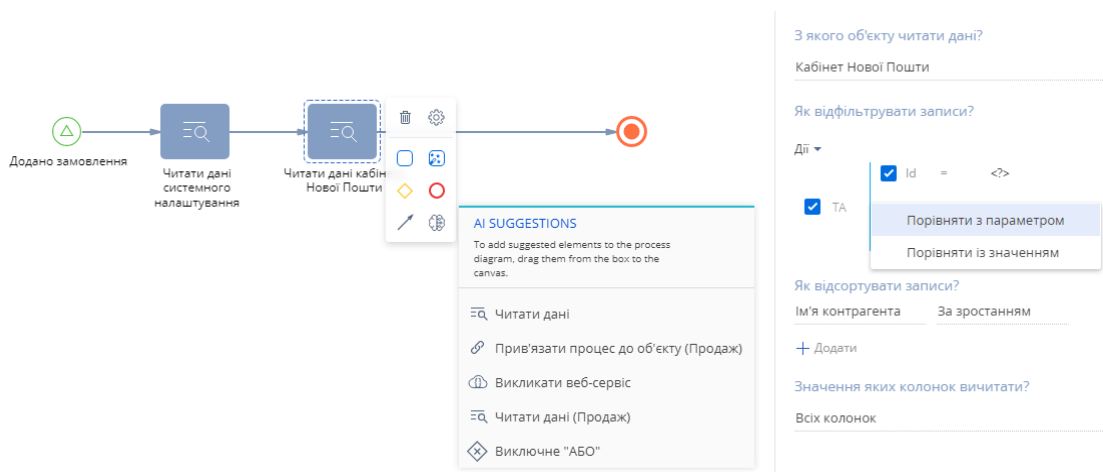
Додано замовлення

Читати дані системного налаштування

Читати дані кабін Нової Пошти

AI SUGGESTIONS

To add suggested elements to the process diagram, drag them from the box to the canvas.

Читати дані

Прив'язати процес до об'єкту (Продаж)

Викликати веб-сервіс

Читати дані (Продаж)

Виключне "АБО"

З якого об'єкту читати дані?

Кабінет Нової Пошти

Як відфільтрувати записи?

Дії

Id = <?>

ТА

Порівняти з параметром

Порівняти із значенням

Як відсортувати записи?

Ім'я контрагента

За зростанням

Додати

Значення яких колонок вичитати?

Всіх колонок